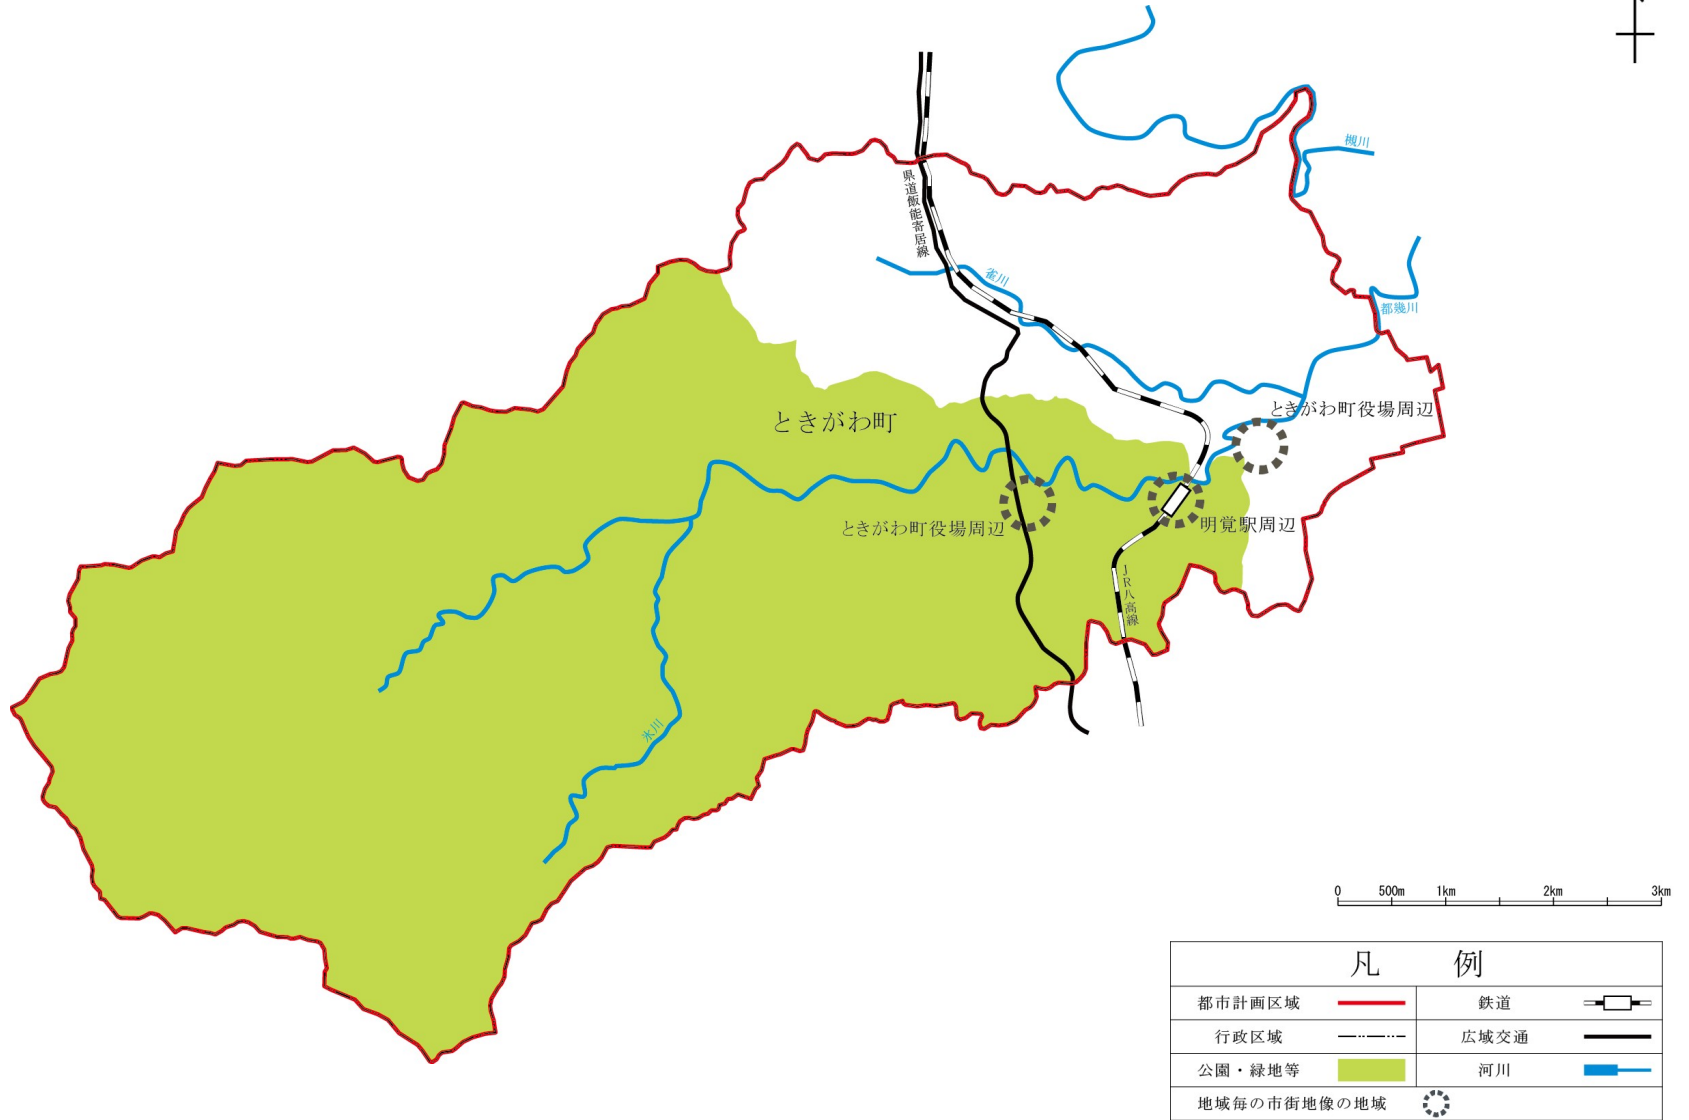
槻川

県道飯能寄居線

雀川

都幾川

ときがわ町役場周辺

ときがわ町

ときがわ町役場周辺

明覚駅周辺

JR八高線

氷川

0 500m 1km 2km 3km

凡 例

| 都市計画区域 | | 鉄道 | |
|---|---|---|---|
| 行政区域 | | 広域交通 | |
| 公園・緑地等 | | 河川 | |
| 地域毎の市街地像の地域 | | | |